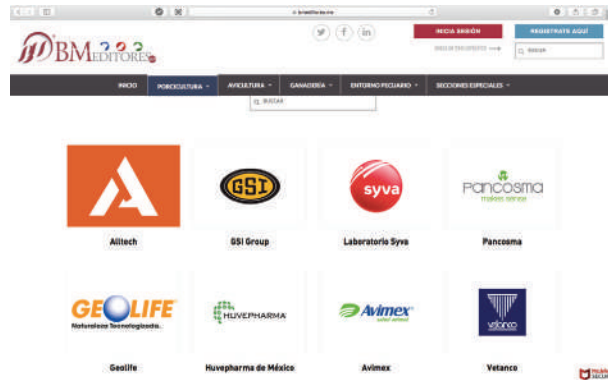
bmeditores.mx

BM EDITORES

INICIA SESIÓN

REGISTRATE AQUÍ

BUSCAR

INICIO | PORCICULTURA | AVICULTURA | GANADERÍA | ENTORNO PECUARIO | SECCIONES ESPECIALES

BUSCAR

Alltech

GSI

GSI Group

syva

Laboratorio Syva

Pancosma

Pancosma

GEOLIFE

Naturaleza Tecnologizada.

Geolife

HUVEPHARMA

Huvepharma de México

Avimex

Avimex

vetanco

Vetanco